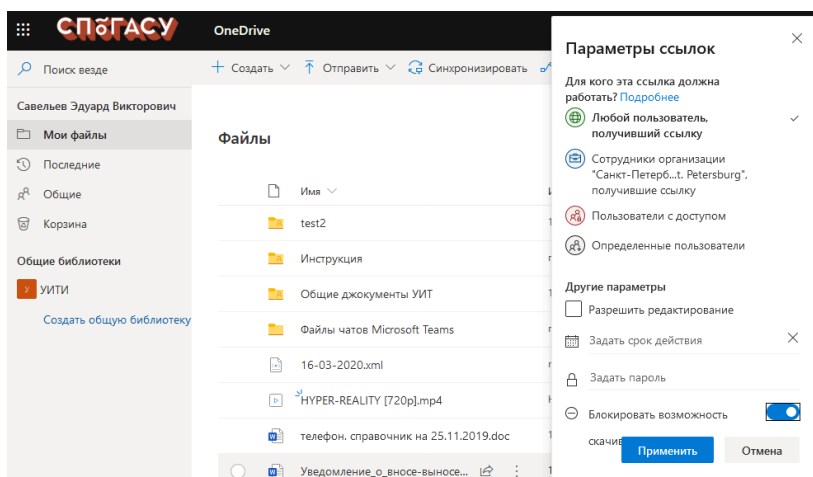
СПбГАСУ OneDrive

Поиск везде

+ Создать | Отправить | Синхронизировать

Савельев Эдуард Викторович

Мои файлы

Последние

Общие

Корзина

Общие библиотеки

У УИТИ

Создать общую библиотеку

Файлы

Имя

test2

Инструкция

Общие джокументы УИТ

Файлы чатов Microsoft Teams

16-03-2020.xml

HYPER-REALITY [720p].mp4

телефон. справочник на 25.11.2019.doc

Уведомление_о_вносе-выносе...

Параметры ссылок

Для кого эта ссылка должна работать? Подробнее

Любой пользователь, получивший ссылку

Сотрудники организации "Санкт-Петерб...t. Petersburg", получившие ссылку

Пользователи с доступом

Определенные пользователи

Другие параметры

Разрешить редактирование

Задать срок действия

Задать пароль

Блокировать возможность скачи

Применить

Отмена